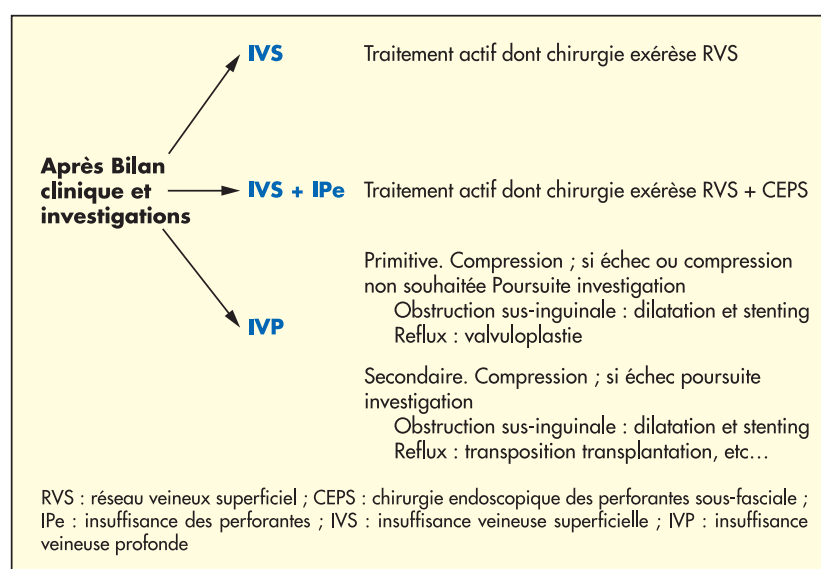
Après Bilan clinique et investigations

IVS — Traitement actif dont chirurgie exérèse RVS

IVS + IPe — Traitement actif dont chirurgie exérèse RVS + CEPS

IVP

Primitive. Compression ; si échec ou compression non souhaitée Poursuite investigation
Obstruction sus-inguinale : dilatation et stenting
Reflux : valvuloplastie

Secondaire. Compression ; si échec poursuite investigation
Obstruction sus-inguinale : dilatation et stenting
Reflux : transposition transplantation, etc…

RVS : réseau veineux superficiel ; CEPS : chirurgie endoscopique des perforantes sous-fasciale ; IPe : insuffisance des perforantes ; IVS : insuffisance veineuse superficielle ; IVP : insuffisance veineuse profonde